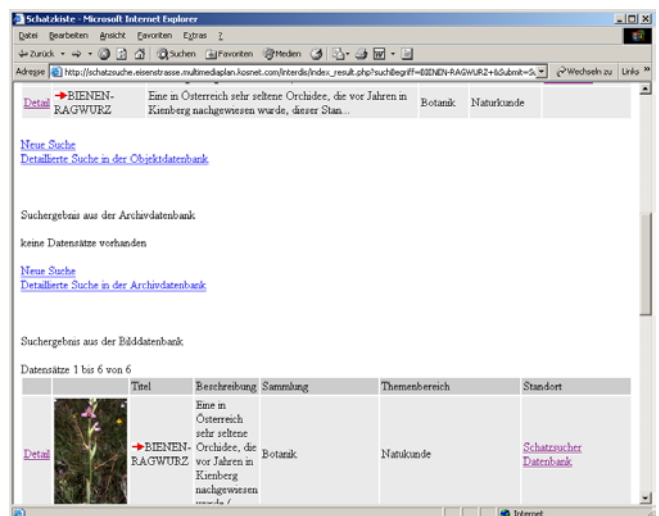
Schatzkiste - Microsoft Internet Explorer

Datei Bearbeiten Ansicht Favoriten Extras ?

Zurück Suchen Favoriten Medien

Adresse http://schatzsuche.eisenstrasse.multimediaplan.kosnet.com/interdis/index_result.php?suchbegriff=BIENEN-RAGWURZ+&Submit=S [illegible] Wechseln zu Links »

| Detail | BIENEN-RAGWURZ | Eine in Österreich sehr seltene Orchidee, die vor Jahren in Kienberg nachgewiesen wurde, dieser Stan... | Botanik | Naturkunde |

Neue Suche
Detaillierte Suche in der Objektdatenbank

Suchergebnis aus der Archivdatenbank

keine Datensätze vorhanden

Neue Suche
Detaillierte Suche in der Archivdatenbank

Suchergebnis aus der Bilddatenbank

Datensätze 1 bis 6 von 6

| | | Titel | Beschreibung | Sammlung | Themenbereich | Standort |
|---|---|---|---|---|---|---|
| Detail | | BIENEN-RAGWURZ | Eine in Österreich sehr seltene Orchidee, die vor Jahren in Kienberg nachgewiesen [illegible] | Botanik | Natukunde | Schatzsucher Datenbank |

Internet